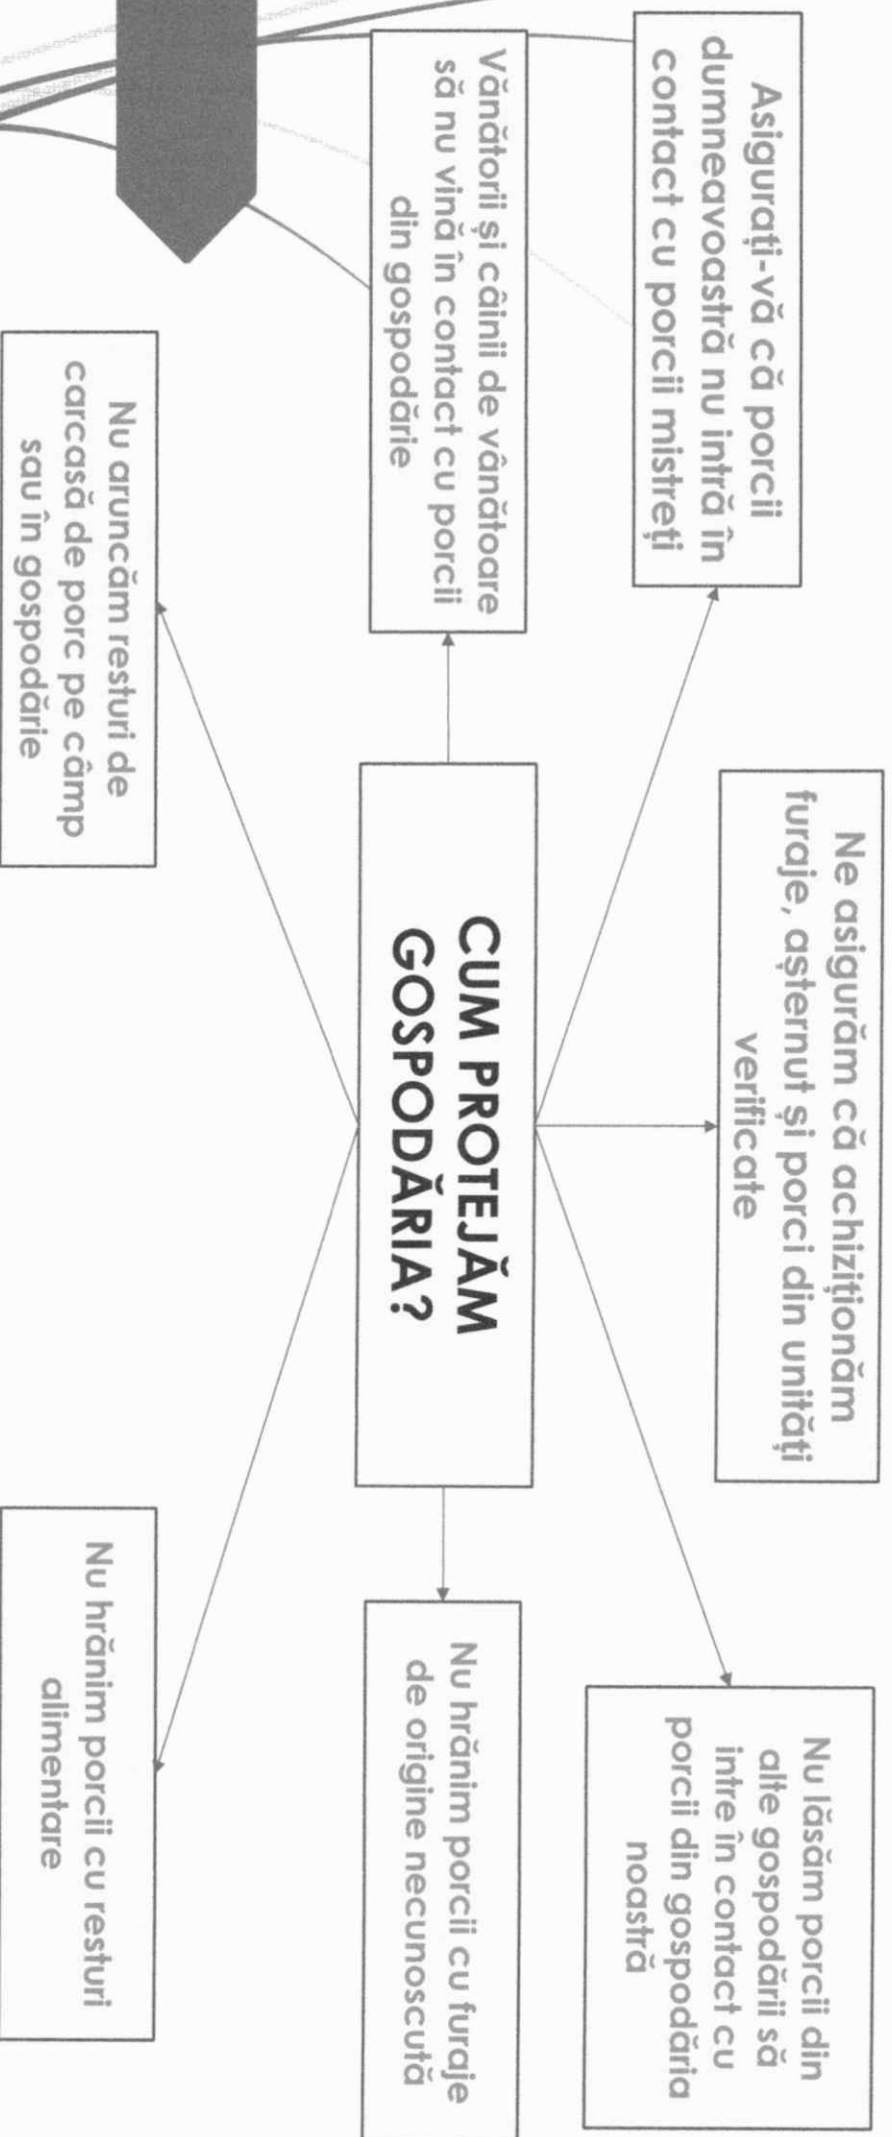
CUM PROTEJĂM GOSPODĂRIA?

Asigurați-vă că porcii dumneavoastră nu intră în contact cu porcii mistreți

Ne asigurăm că achiziționăm furaje, așternut și porci din unități verificate

Nu lăsăm porcii din alte gospodării să intre în contact cu porcii din gospodăria noastră

Vânătorii și câinii de vânătoare să nu vină în contact cu porcii din gospodărie

Nu hrănim porcii cu furaje de origine necunoscută

Nu aruncăm resturi de carcasă de porc pe câmp sau în gospodărie

Nu hrănim porcii cu resturi alimentare